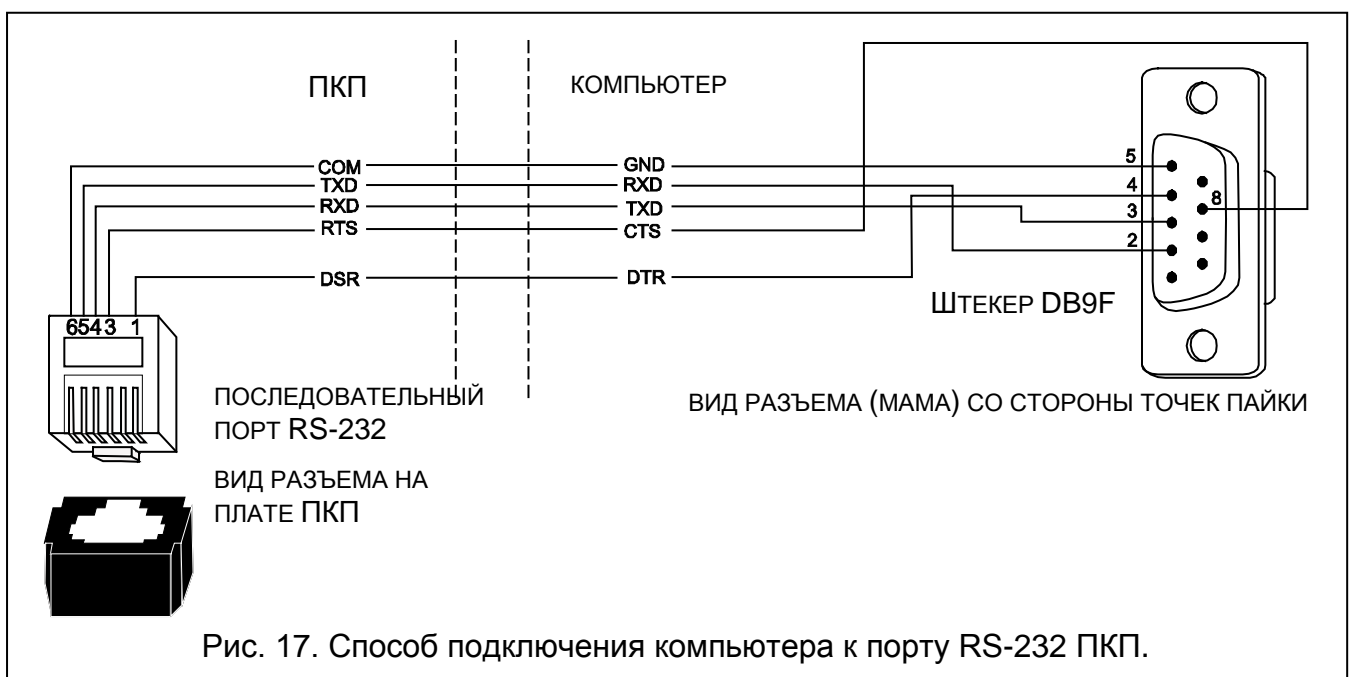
ПКП

КОМПЬЮТЕР

COM
TXD
RXD
RTS
DSR

GND
RXD
TXD
CTS
DTR

5
4
3
2
8

6543 1

ШТЕКЕР DB9F

ПОСЛЕДОВАТЕЛЬНЫЙ ПОРТ RS-232

ВИД РАЗЪЕМА (МАМА) СО СТОРОНЫ ТОЧЕК ПАЙКИ

ВИД РАЗЪЕМА НА ПЛАТЕ ПКП

Рис. 17. Способ подключения компьютера к порту RS-232 ПКП.